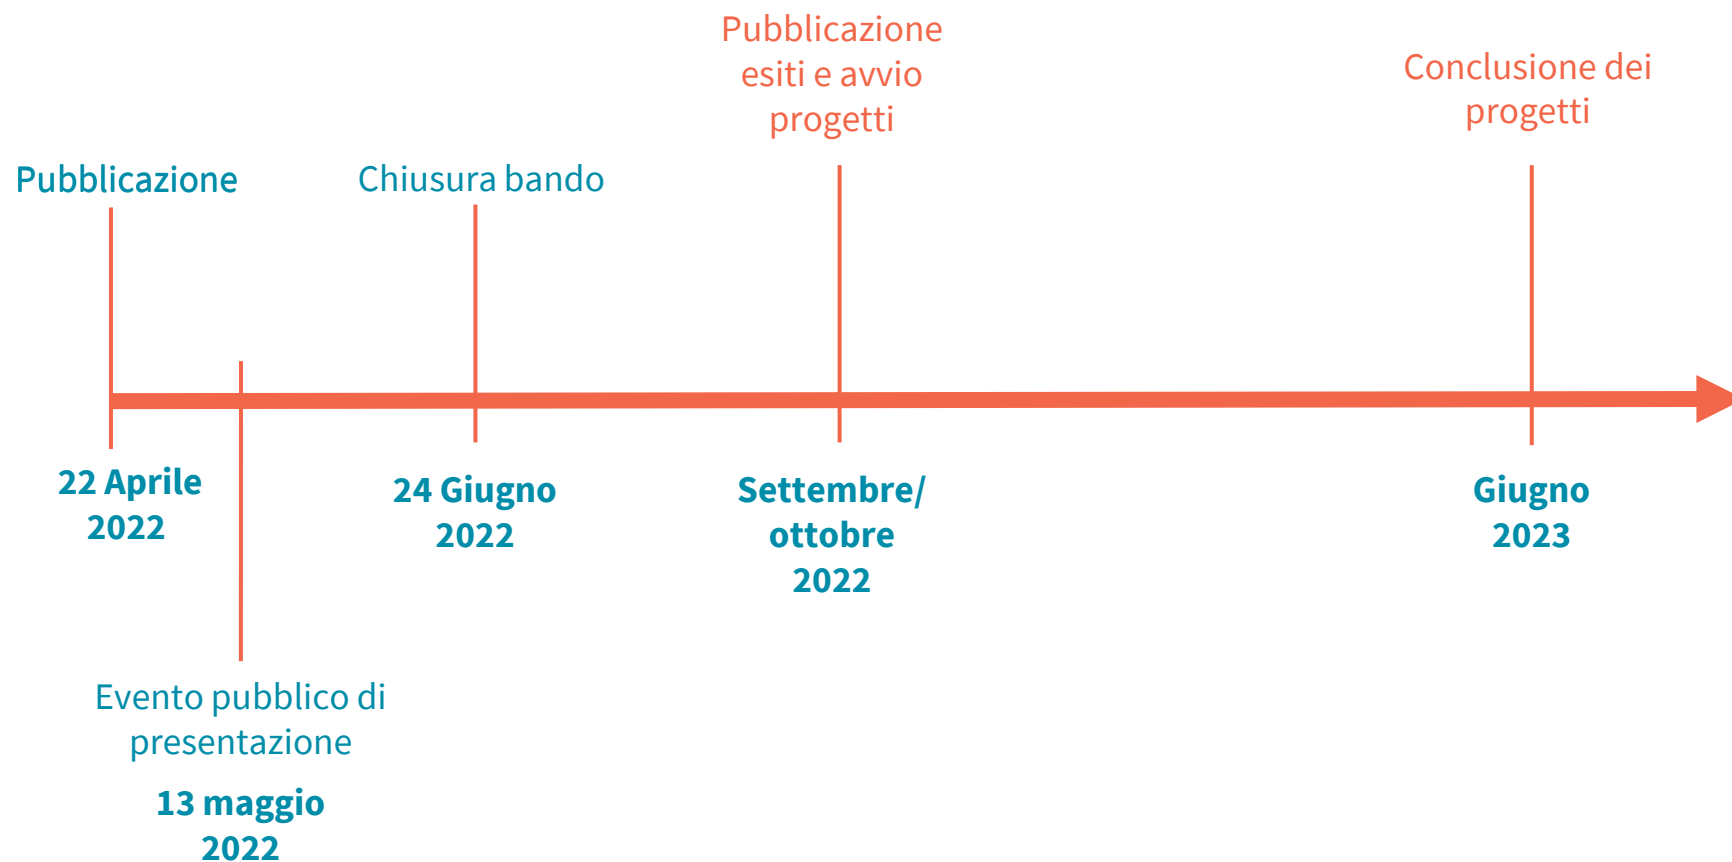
Pubblicazione esiti e avvio progetti

Conclusione dei progetti

Pubblicazione

Chiusura bando

22 Aprile 2022

24 Giugno 2022

Settembre/ ottobre 2022

Giugno 2023

Evento pubblico di presentazione

13 maggio 2022